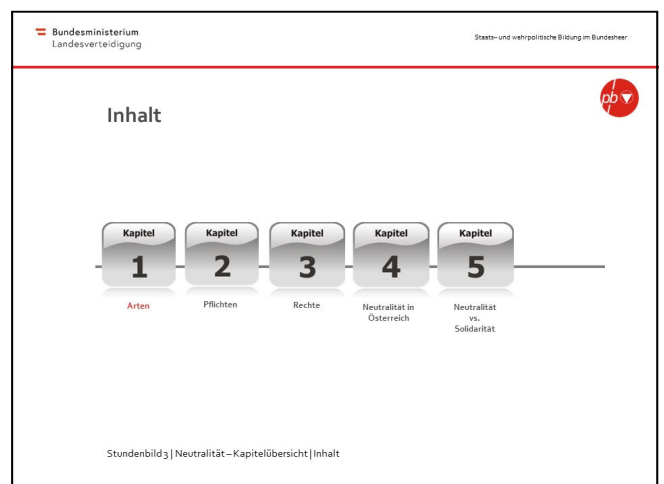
Bundesministerium
Landesverteidigung

Staats- und wehrpolitische Bildung im Bundesheer

pb

Inhalt

Kapitel
1
Arten

Kapitel
2
Pflichten

Kapitel
3
Rechte

Kapitel
4
Neutralität in Österreich

Kapitel
5
Neutralität vs. Solidarität

Stundenbild 3 | Neutralität – Kapitelübersicht | Inhalt